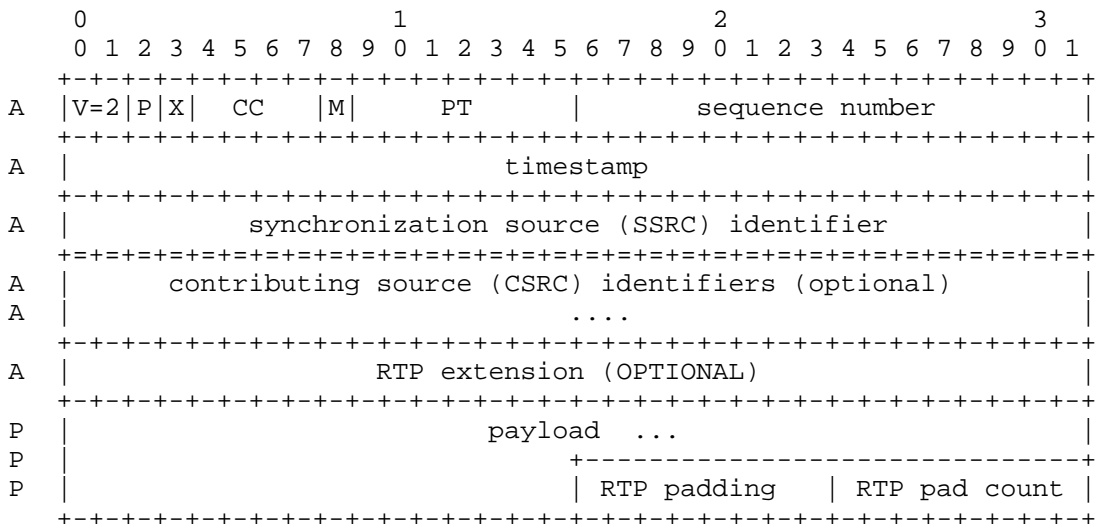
0                   1                   2                   3
     0 1 2 3 4 5 6 7 8 9 0 1 2 3 4 5 6 7 8 9 0 1 2 3 4 5 6 7 8 9 0 1
    +-+-+-+-+-+-+-+-+-+-+-+-+-+-+-+-+-+-+-+-+-+-+-+-+-+-+-+-+-+-+-+-+
A   |V=2|P|X|  CC   |M|     PT      |       sequence number         |
    +-+-+-+-+-+-+-+-+-+-+-+-+-+-+-+-+-+-+-+-+-+-+-+-+-+-+-+-+-+-+-+-+
A   |                           timestamp                           |
    +-+-+-+-+-+-+-+-+-+-+-+-+-+-+-+-+-+-+-+-+-+-+-+-+-+-+-+-+-+-+-+-+
A   |           synchronization source (SSRC) identifier            |
    +=+=+=+=+=+=+=+=+=+=+=+=+=+=+=+=+=+=+=+=+=+=+=+=+=+=+=+=+=+=+=+=+
A   |      contributing source (CSRC) identifiers (optional)        |
A   |                               ....                            |
    +-+-+-+-+-+-+-+-+-+-+-+-+-+-+-+-+-+-+-+-+-+-+-+-+-+-+-+-+-+-+-+-+
A   |                   RTP extension (OPTIONAL)                    |
    +-+-+-+-+-+-+-+-+-+-+-+-+-+-+-+-+-+-+-+-+-+-+-+-+-+-+-+-+-+-+-+-+
P   |                          payload  ...                         |
P   |                               +-------------------------------+
P   |                               | RTP padding   | RTP pad count |
    +-+-+-+-+-+-+-+-+-+-+-+-+-+-+-+-+-+-+-+-+-+-+-+-+-+-+-+-+-+-+-+-+